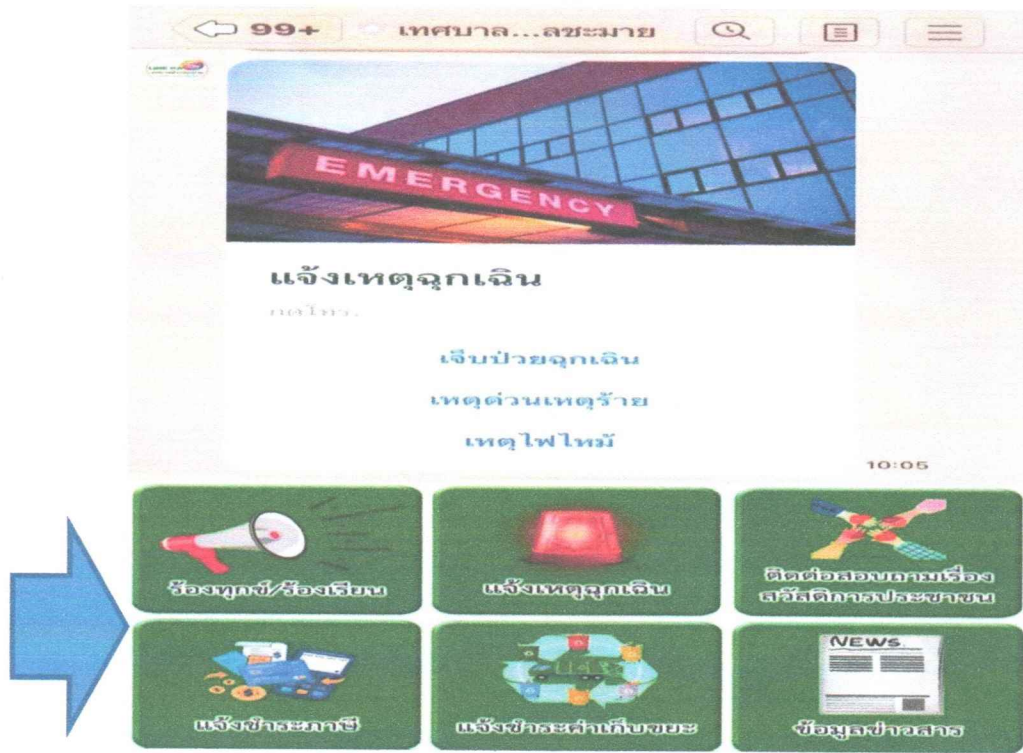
99+ เทศบาล...ลชะมาย

EMERGENCY

แจ้งเหตุฉุกเฉิน

กดโทร.

เจ็บป่วยฉุกเฉิน

เหตุด่วนเหตุร้าย

เหตุไฟไหม้

10:05

ร้องทุกข์/ร้องเรียน

แจ้งเหตุฉุกเฉิน

ติดต่อสอบถามเรื่องสวัสดิการประชาชน

แจ้งชำระภาษี

แจ้งชำระค่าเก็บขยะ

NEWS

ข้อมูลข่าวสาร